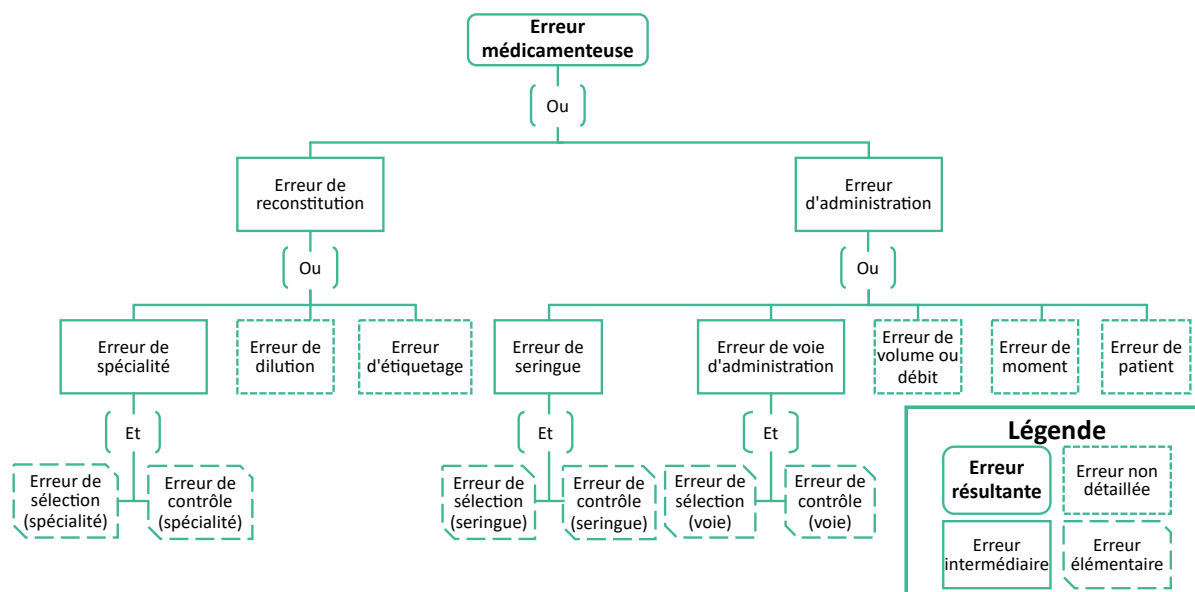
Erreur médicamenteuse

Ou

Erreur de reconstitution

Erreur d'administration

Ou

Ou

Erreur de spécialité

Erreur de dilution

Erreur d'étiquetage

Erreur de seringue

Erreur de voie d'administration

Erreur de volume ou débit

Erreur de moment

Erreur de patient

Et

Et

Et

Erreur de sélection (spécialité)

Erreur de contrôle (spécialité)

Erreur de sélection (seringue)

Erreur de contrôle (seringue)

Erreur de sélection (voie)

Erreur de contrôle (voie)

Légende

Erreur résultante

Erreur non détaillée

Erreur intermédiaire

Erreur élémentaire